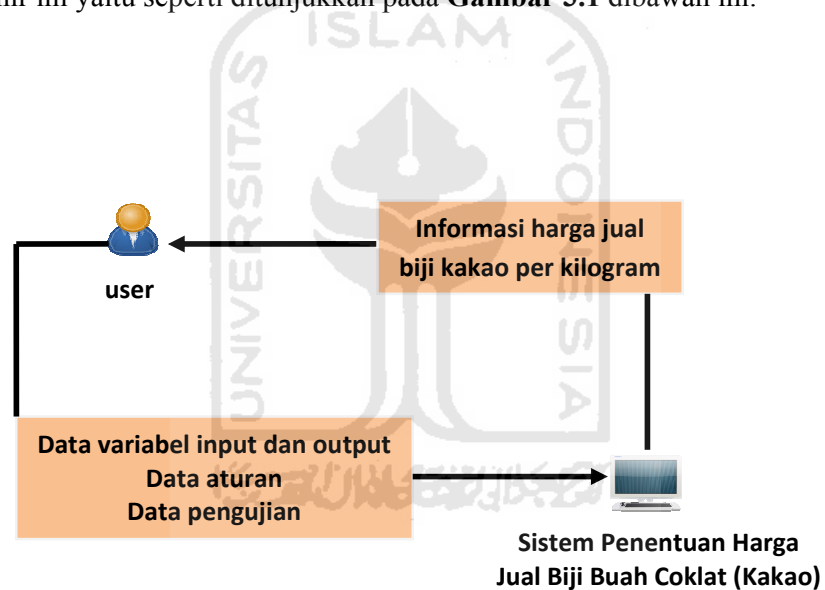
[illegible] ini yaitu seperti ditunjukkan pada **Gambar 3.1** dibawah ini.

ISLAM

UNIVERSITAS

INDONESIA

Informasi harga jual biji kakao per kilogram

user

Data variabel input dan output
Data aturan
Data pengujian

Sistem Penentuan Harga Jual Biji Buah Coklat (Kakao)